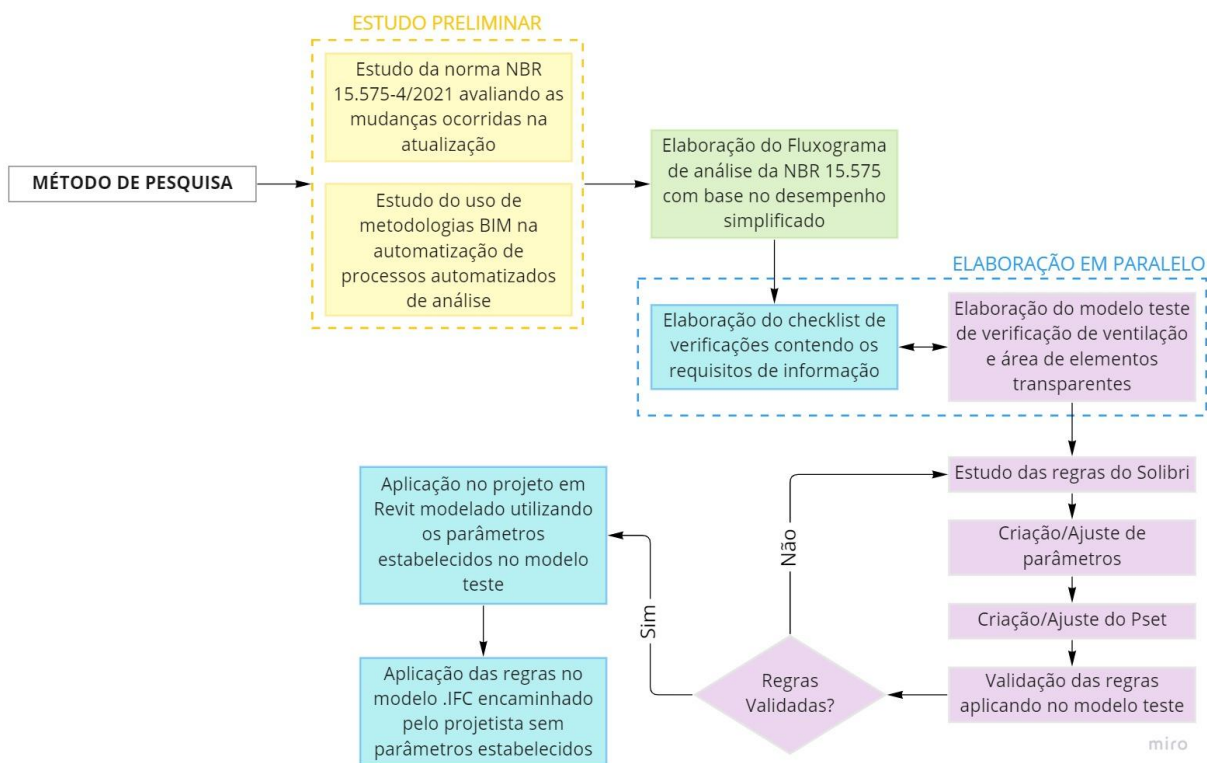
MÉTODO DE PESQUISA

ESTUDO PRELIMINAR

Estudo da norma NBR 15.575-4/2021 avaliando as mudanças ocorridas na atualização

Estudo do uso de metodologias BIM na automatização de processos automatizados de análise

Elaboração do Fluxograma de análise da NBR 15.575 com base no desempenho simplificado

ELABORAÇÃO EM PARALELO

Elaboração do checklist de verificações contendo os requisitos de informação

Elaboração do modelo teste de verificação de ventilação e área de elementos transparentes

Estudo das regras do Solibri

Criação/Ajuste de parâmetros

Criação/Ajuste do Pset

Validação das regras aplicando no modelo teste

Regras Validadas?

Não

Sim

Aplicação no projeto em Revit modelado utilizando os parâmetros estabelecidos no modelo teste

Aplicação das regras no modelo .IFC encaminhado pelo projetista sem parâmetros estabelecidos

miro